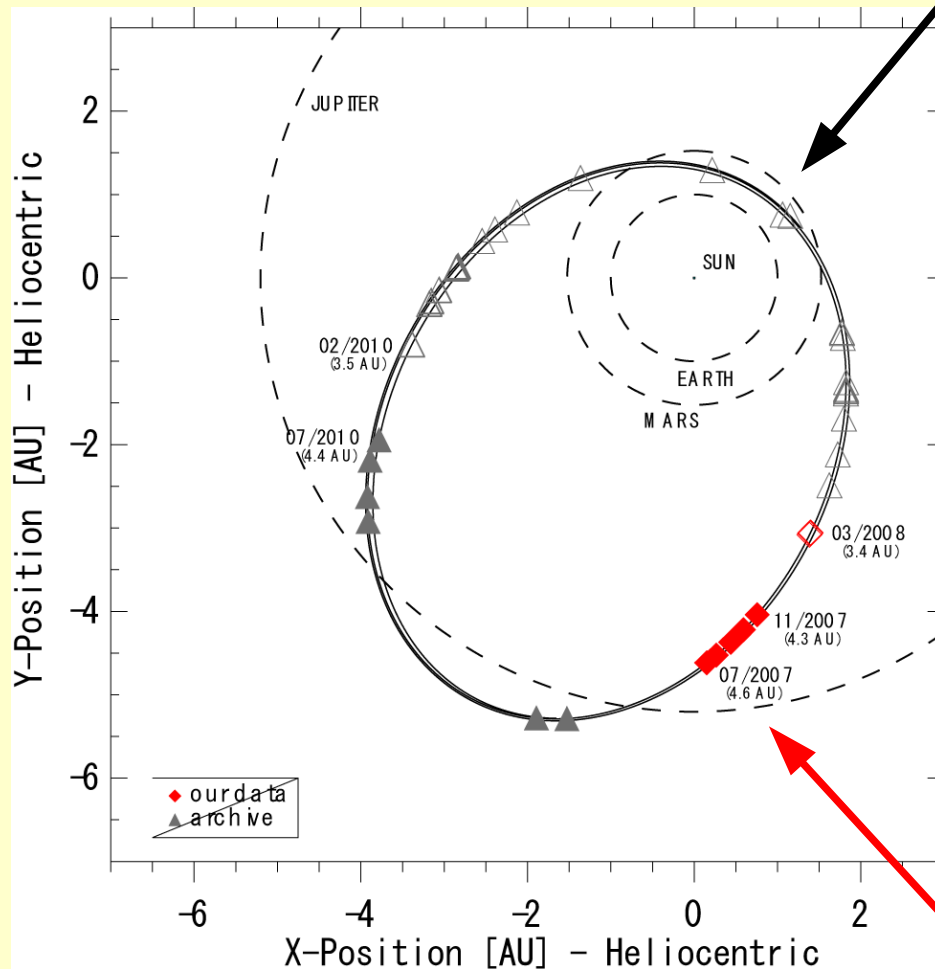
JUPITER

SUN

EARTH

MARS

02/2010
(3.5 AU)

07/2010
(4.4 AU)

03/2008
(3.4 AU)

11/2007
(4.3 AU)

07/2007
(4.6 AU)

ourdata
archive

2
0
−2
−4
−6

Y-Position [AU] - Heliocentric

−6
−4
−2
0
2

X-Position [AU] - Heliocentric